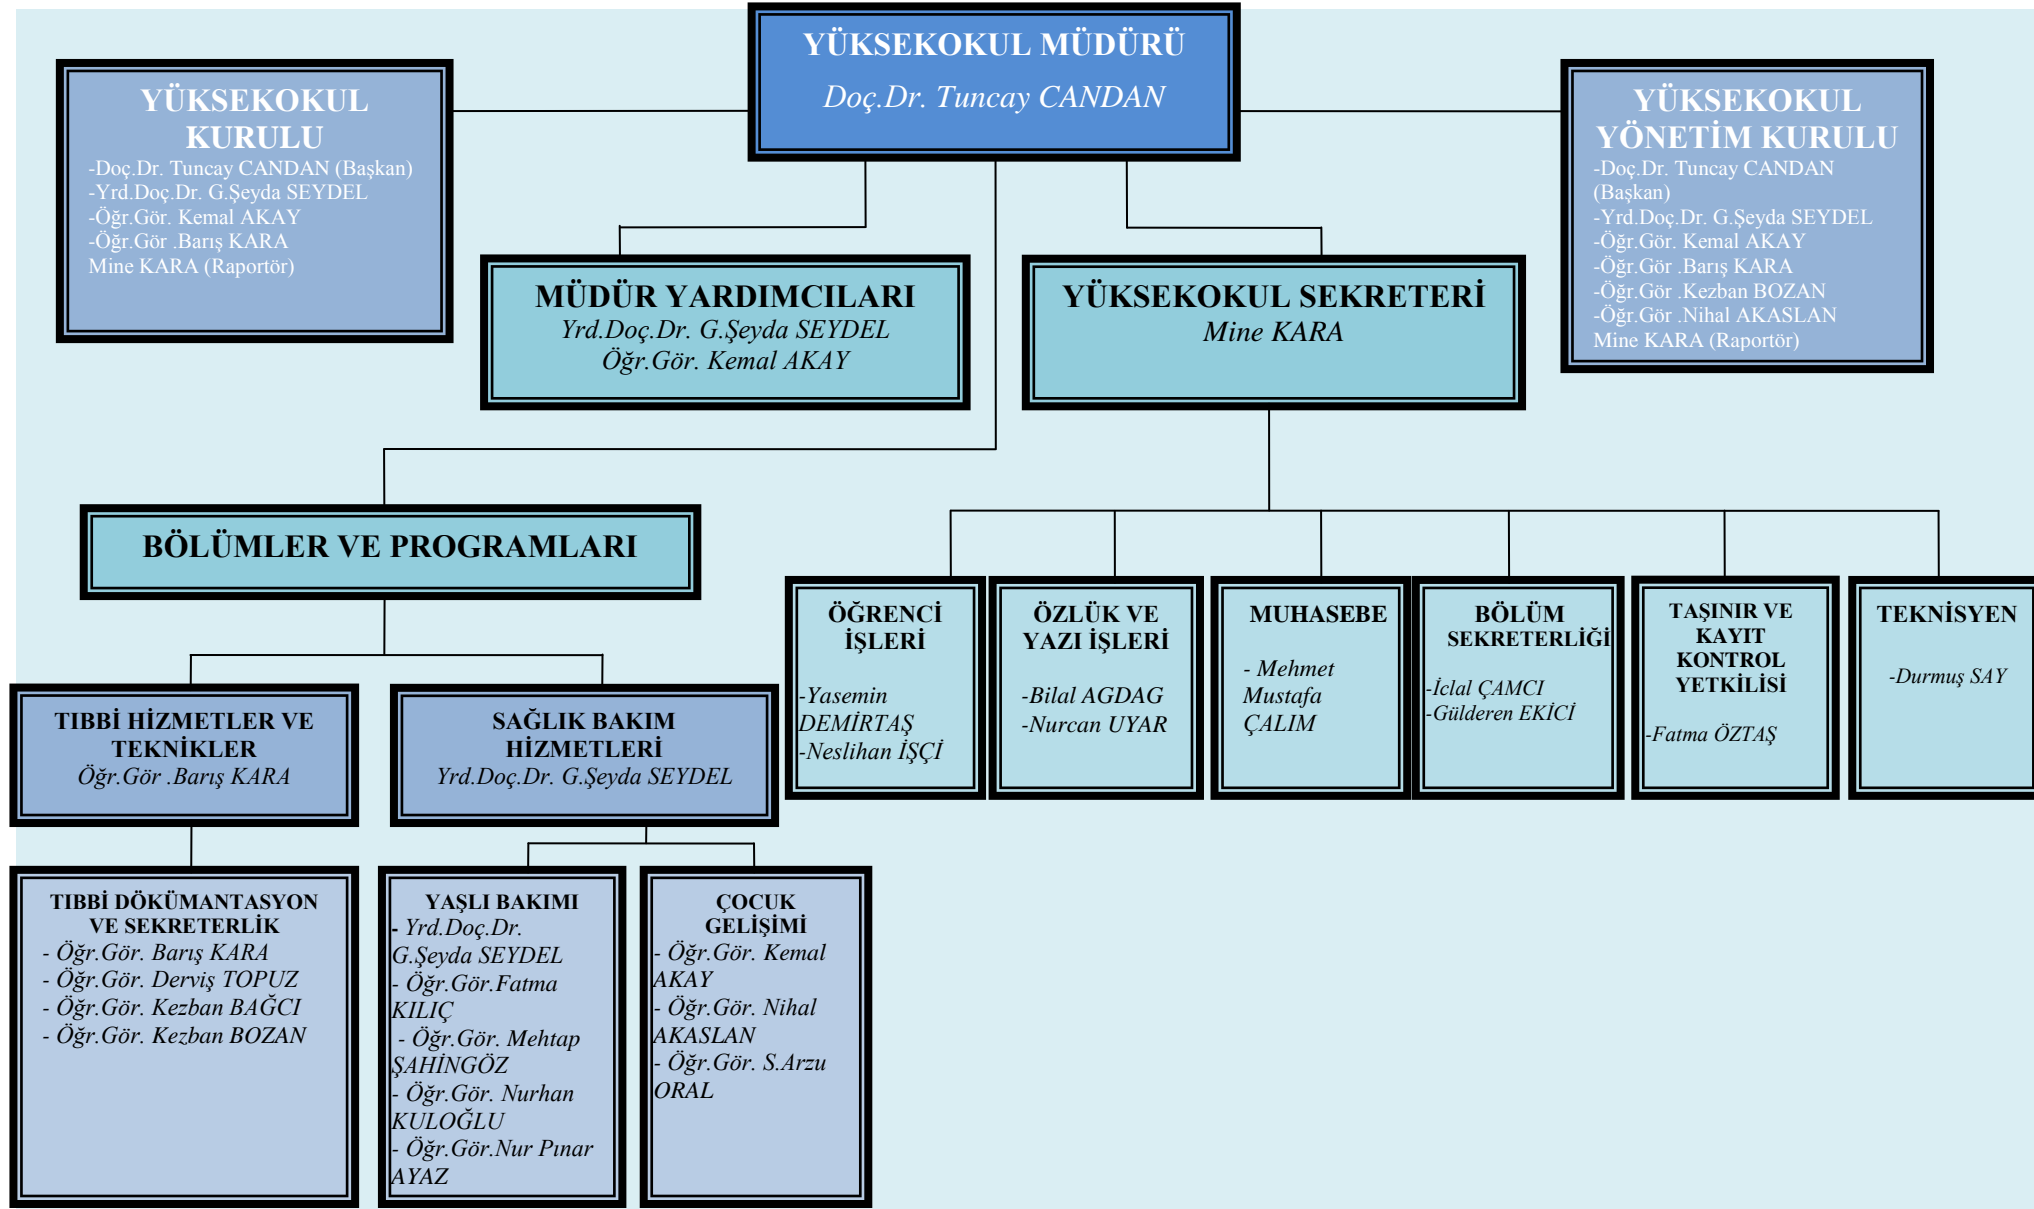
YÜKSEKOKUL MÜDÜRÜ
Doç.Dr. Tuncay CANDAN

YÜKSEKOKUL KURULU
-Doç.Dr. Tuncay CANDAN (Başkan)
-Yrd.Doç.Dr. G.Şeyda SEYDEL
-Öğr.Gör. Kemal AKAY
-Öğr.Gör .Barış KARA
Mine KARA (Raportör)

YÜKSEKOKUL YÖNETİM KURULU
-Doç.Dr. Tuncay CANDAN (Başkan)
-Yrd.Doç.Dr. G.Şeyda SEYDEL
-Öğr.Gör. Kemal AKAY
-Öğr.Gör .Barış KARA
-Öğr.Gör .Kezban BOZAN
-Öğr.Gör .Nihal AKASLAN
Mine KARA (Raportör)

MÜDÜR YARDIMCILARI
Yrd.Doç.Dr. G.Şeyda SEYDEL
Öğr.Gör. Kemal AKAY

YÜKSEKOKUL SEKRETERİ
Mine KARA

BÖLÜMLER VE PROGRAMLARI

ÖĞRENCİ İŞLERİ
-Yasemin DEMİRTAŞ
-Neslihan İŞÇİ

ÖZLÜK VE YAZI İŞLERİ
-Bilal AGDAG
-Nurcan UYAR

MUHASEBE
- Mehmet Mustafa ÇALIM

BÖLÜM SEKRETERLİĞİ
-İclal ÇAMCI
-Gülderen EKİCİ

TAŞINIR VE KAYIT KONTROL YETKİLİSİ
-Fatma ÖZTAŞ

TEKNİSYEN
-Durmuş SAY

TIBBİ HİZMETLER VE TEKNİKLER
Öğr.Gör .Barış KARA

SAĞLIK BAKIM HİZMETLERİ
Yrd.Doç.Dr. G.Şeyda SEYDEL

TIBBİ DÖKÜMANTASYON VE SEKRETERLİK
- Öğr.Gör. Barış KARA
- Öğr.Gör. Derviş TOPUZ
- Öğr.Gör. Kezban BAĞCI
- Öğr.Gör. Kezban BOZAN

YAŞLI BAKIMI
- Yrd.Doç.Dr. G.Şeyda SEYDEL
- Öğr.Gör.Fatma KILIÇ
- Öğr.Gör. Mehtap ŞAHİNGÖZ
- Öğr.Gör. Nurhan KULOĞLU
- Öğr.Gör.Nur Pınar AYAZ

ÇOCUK GELİŞİMİ
- Öğr.Gör. Kemal AKAY
- Öğr.Gör. Nihal AKASLAN
- Öğr.Gör. S.Arzu ORAL